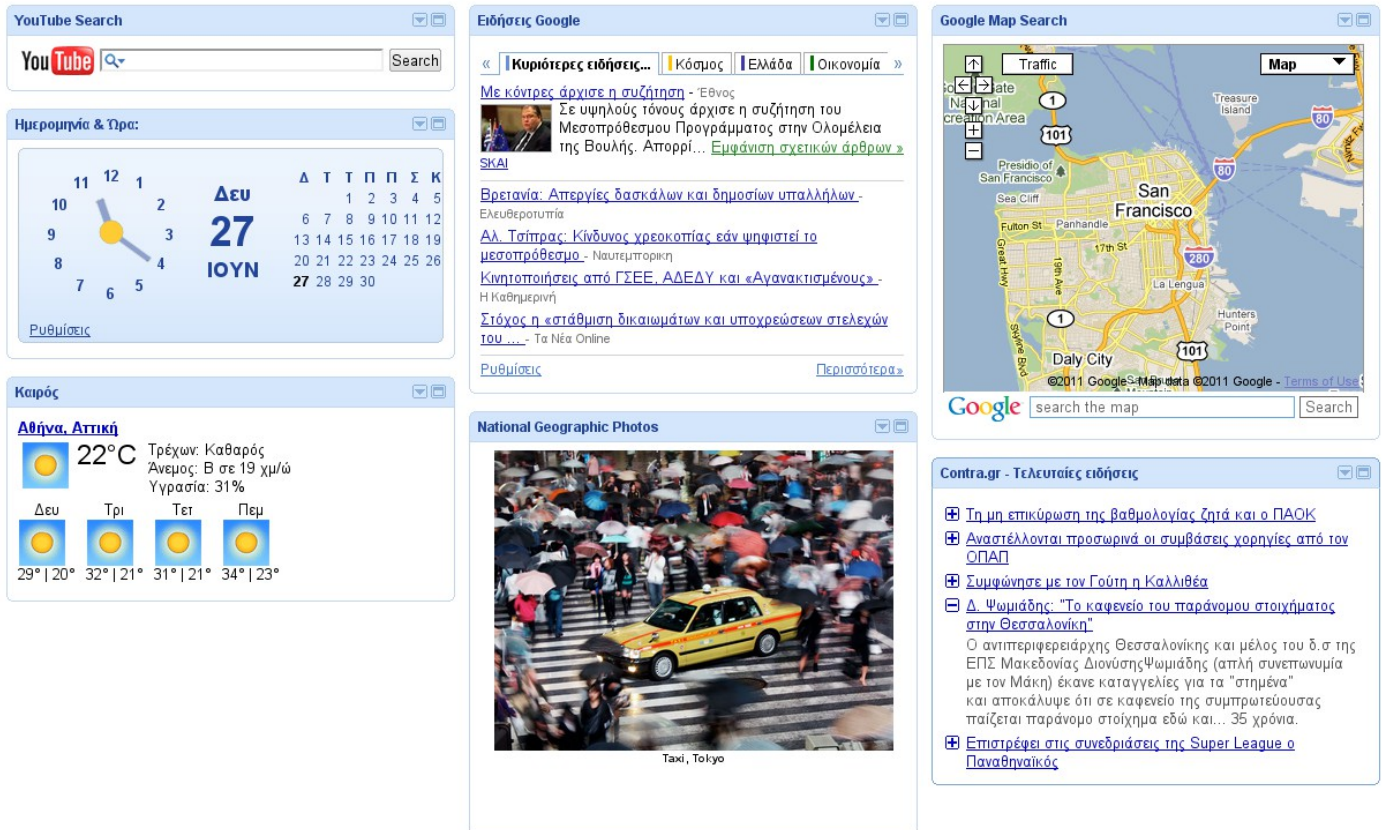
YouTube Search

YouTube Search

Ημερομηνία & Ώρα:

12 1 2 3 4 5 6 7 8 9 10 11

Δευ
27
ΙΟΥΝ

| Δ | Τ | Τ | Π | Π | Σ | Κ |
|---|---|---|---|---|---|---|
| | | 1 | 2 | 3 | 4 | 5 |
| 6 | 7 | 8 | 9 | 10 | 11 | 12 |
| 13 | 14 | 15 | 16 | 17 | 18 | 19 |
| 20 | 21 | 22 | 23 | 24 | 25 | 26 |
| 27 | 28 | 29 | 30 | | | |

Ρυθμίσεις

Καιρός

Αθήνα, Αττική
22°C Τρέχων: Καθαρός
Άνεμος: Β σε 19 χμ/ώ
Υγρασία: 31%

| Δευ | Τρι | Τετ | Πεμ |
|---|---|---|---|
| 29° \| 20° | 32° \| 21° | 31° \| 21° | 34° \| 23° |

Ειδήσεις Google

« Κυριότερες ειδήσεις... Κόσμος Ελλάδα Οικονομία »

Με κόντρες άρχισε η συζήτηση - Έθνος
Σε υψηλούς τόνους άρχισε η συζήτηση του Μεσοπρόθεσμου Προγράμματος στην Ολομέλεια της Βουλής. Απορρί... Εμφάνιση σχετικών άρθρων »
SKAI

Βρετανία: Απεργίες δασκάλων και δημοσίων υπαλλήλων - Ελευθεροτυπία

Αλ. Τσίπρας: Κίνδυνος χρεοκοπίας εάν ψηφιστεί το μεσοπρόθεσμο - Ναυτεμπορική

Κινητοποιήσεις από ΓΣΕΕ, ΑΔΕΔΥ και «Αγανακτισμένους» - Η Καθημερινή

Στόχος η «στάθμιση δικαιωμάτων και υποχρεώσεων στελεχών του ... - Τα Νέα Online

Ρυθμίσεις Περισσότερα»

National Geographic Photos

Taxi, Tokyo

Google Map Search

Traffic Map
Golden Gate National Recreation Area
Treasure Island
Presidio of San Francisco
Sea Cliff
San Francisco
Fulton St Panhandle
17th St
Great Hwy
19th Ave
La Lengua
Hunters Point
Skyline Blvd
Daly City
1 101 80 280
©2011 Google - Map data ©2011 Google - Terms of Use
Google search the map Search

Contra.gr - Τελευταίες ειδήσεις

Τη μη επικύρωση της βαθμολογίας ζητά και ο ΠΑΟΚ
Αναστέλλονται προσωρινά οι συμβάσεις χορηγίας από τον ΟΠΑΠ
Συμφώνησε με τον Γούτη η Καλλιθέα
Δ. Ψωμιάδης: "Το καφενείο του παράνομου στοιχήματος στην Θεσσαλονίκη"
Ο αντιπεριφερειάρχης Θεσσαλονίκης και μέλος του δ.σ της ΕΠΣ Μακεδονίας ΔιονύσηςΨωμιάδης (απλή συνεπωνυμία με τον Μάκη) έκανε καταγγελίες για τα "στημένα"
και αποκάλυψε ότι σε καφενείο της συμπρωτεύουσας παίζεται παράνομο στοίχημα εδώ και... 35 χρόνια.
Επιστρέφει στις συνεδριάσεις της Super League ο Παναθηναϊκός